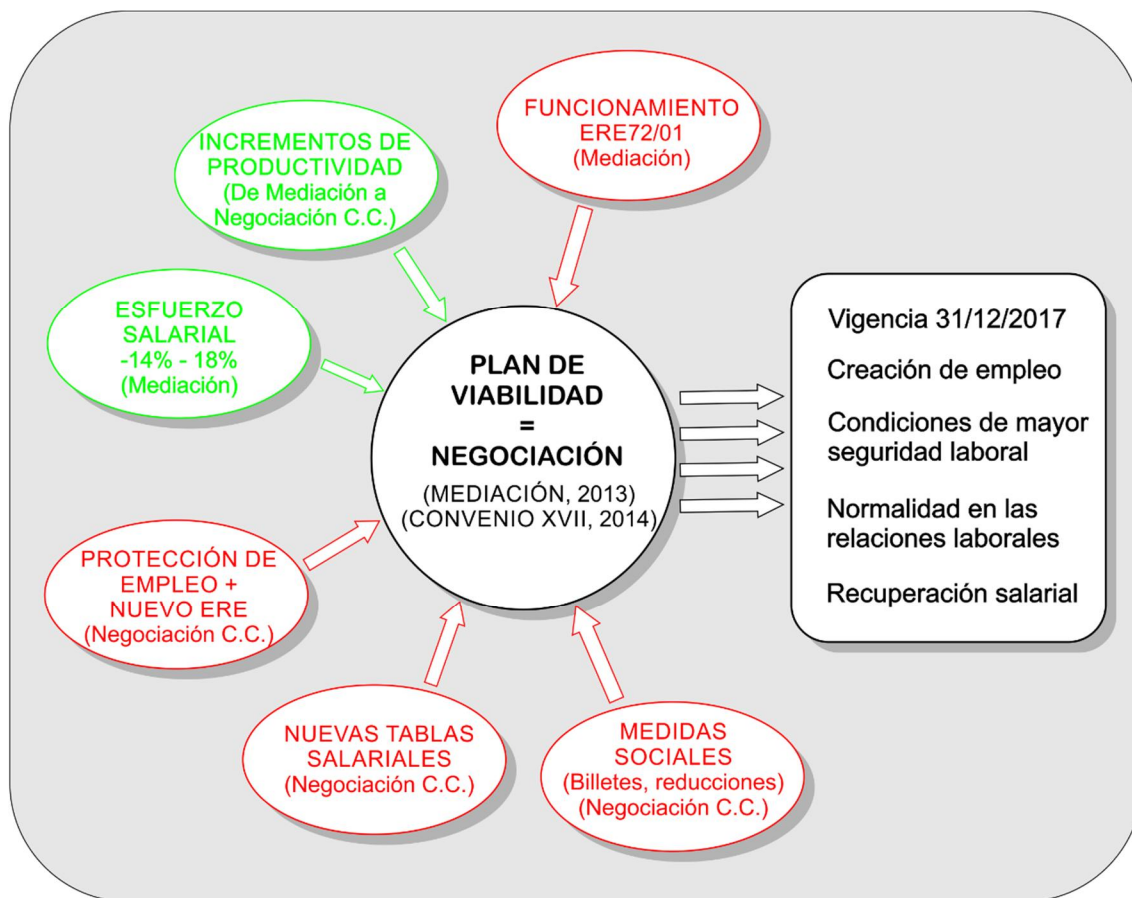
INCREMENTOS DE PRODUCTIVIDAD (De Mediación a Negociación C.C.)

FUNCIONAMIENTO ERE72/01 (Mediación)

ESFUERZO SALARIAL -14% - 18% (Mediación)

PLAN DE VIABILIDAD = NEGOCIACIÓN
(MEDIACIÓN, 2013)
(CONVENIO XVII, 2014)

Vigencia 31/12/2017

Creación de empleo

Condiciones de mayor seguridad laboral

Normalidad en las relaciones laborales

Recuperación salarial

PROTECCIÓN DE EMPLEO + NUEVO ERE (Negociación C.C.)

NUEVAS TABLAS SALARIALES (Negociación C.C.)

MEDIDAS SOCIALES (Billetes, reducciones) (Negociación C.C.)